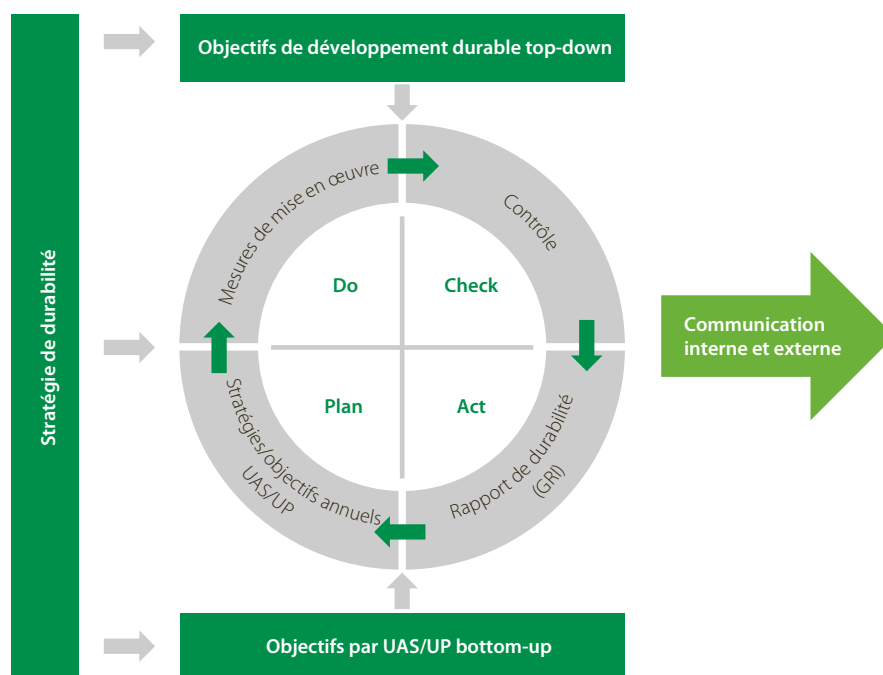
Stratégie de durabilité

Objectifs de développement durable top-down

Mesures de mise en œuvre

Contrôle

Do

Check

Plan

Act

Stratégies/objectifs annuels UAS/UP

Rapport de durabilité (GRI)

Communication interne et externe

Objectifs par UAS/UP bottom-up